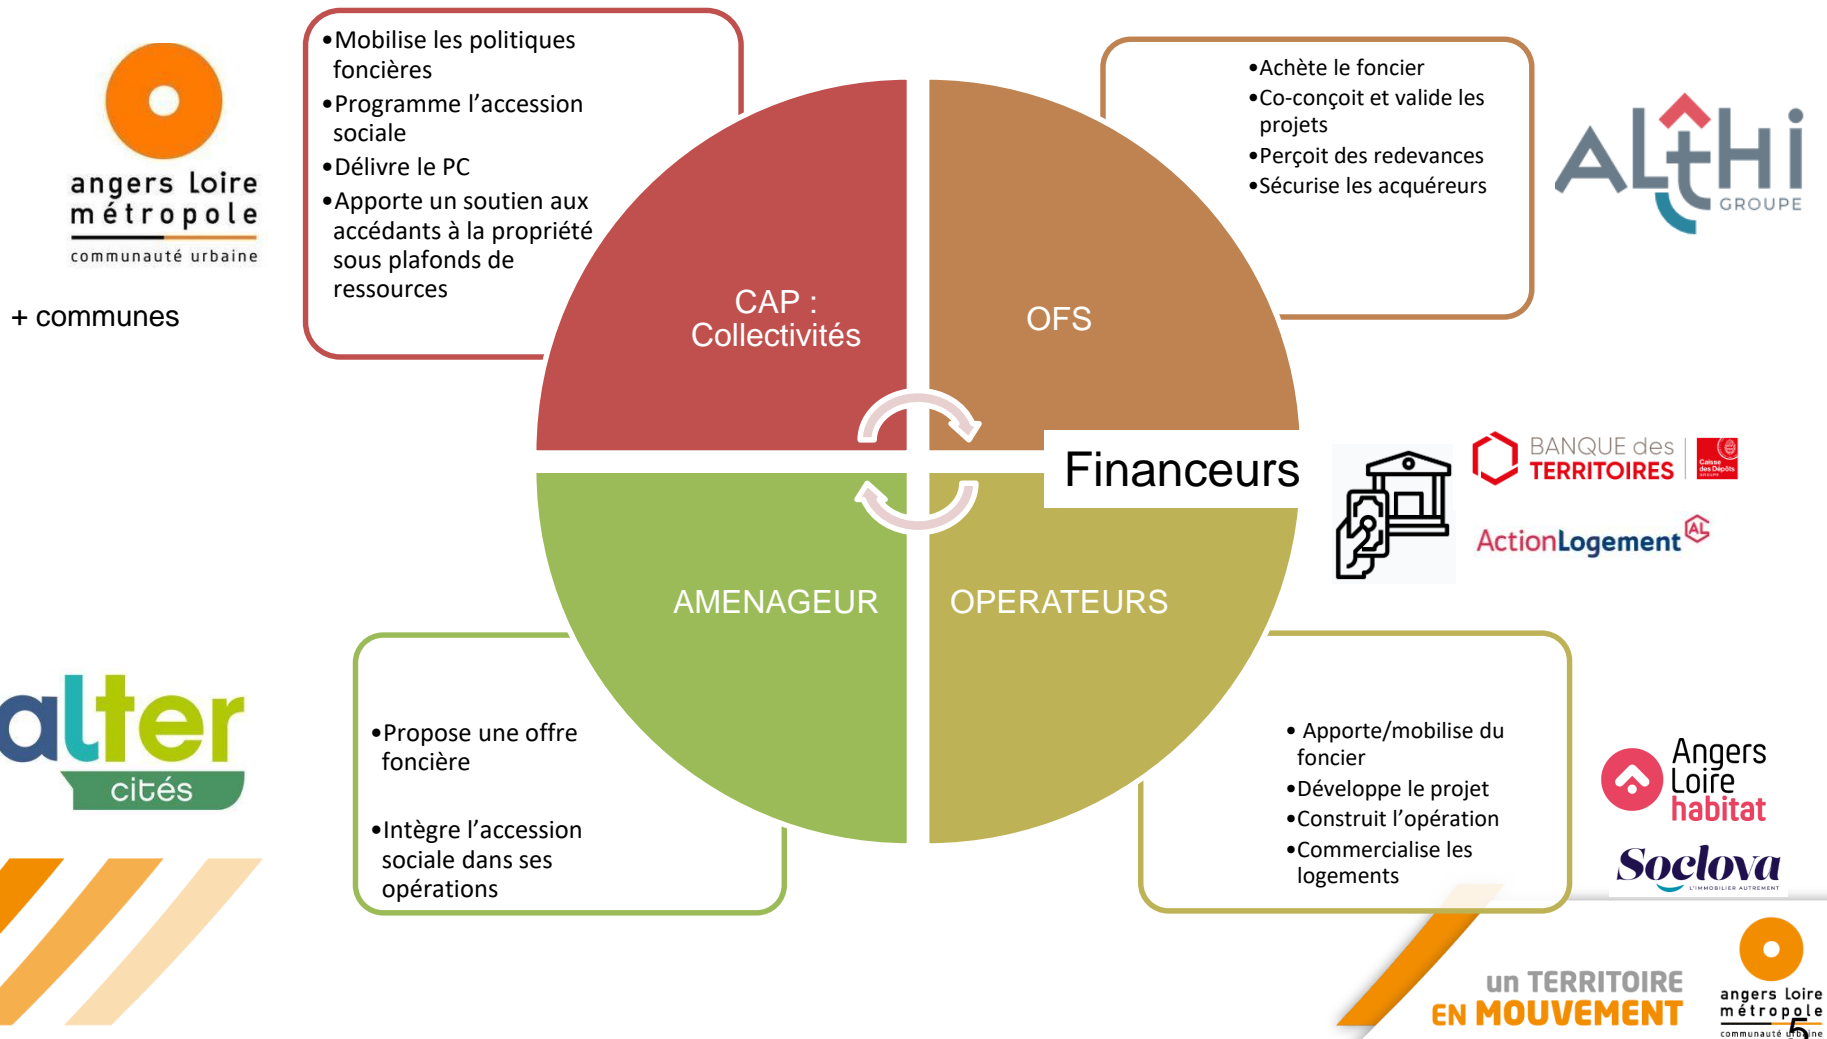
angers Loire métropole
communauté urbaine

+ communes

•Mobilise les politiques foncières
•Programme l'accession sociale
•Délivre le PC
•Apporte un soutien aux accédants à la propriété sous plafonds de ressources

•Achète le foncier
•Co-conçoit et valide les projets
•Perçoit des redevances
•Sécurise les acquéreurs

ALTHI GROUPE

CAP : Collectivités

OFS

Financeurs

BANQUE des TERRITOIRES

ActionLogement

AMENAGEUR

OPERATEURS

alter cités

•Propose une offre foncière

•Intègre l'accession sociale dans ses opérations

• Apporte/mobilise du foncier
•Développe le projet
•Construit l'opération
•Commercialise les logements

Angers Loire habitat

Soclova
L'IMMOBILIER AUTREMENT

un TERRITOIRE EN MOUVEMENT

angers Loire métropole
communauté urbaine

5